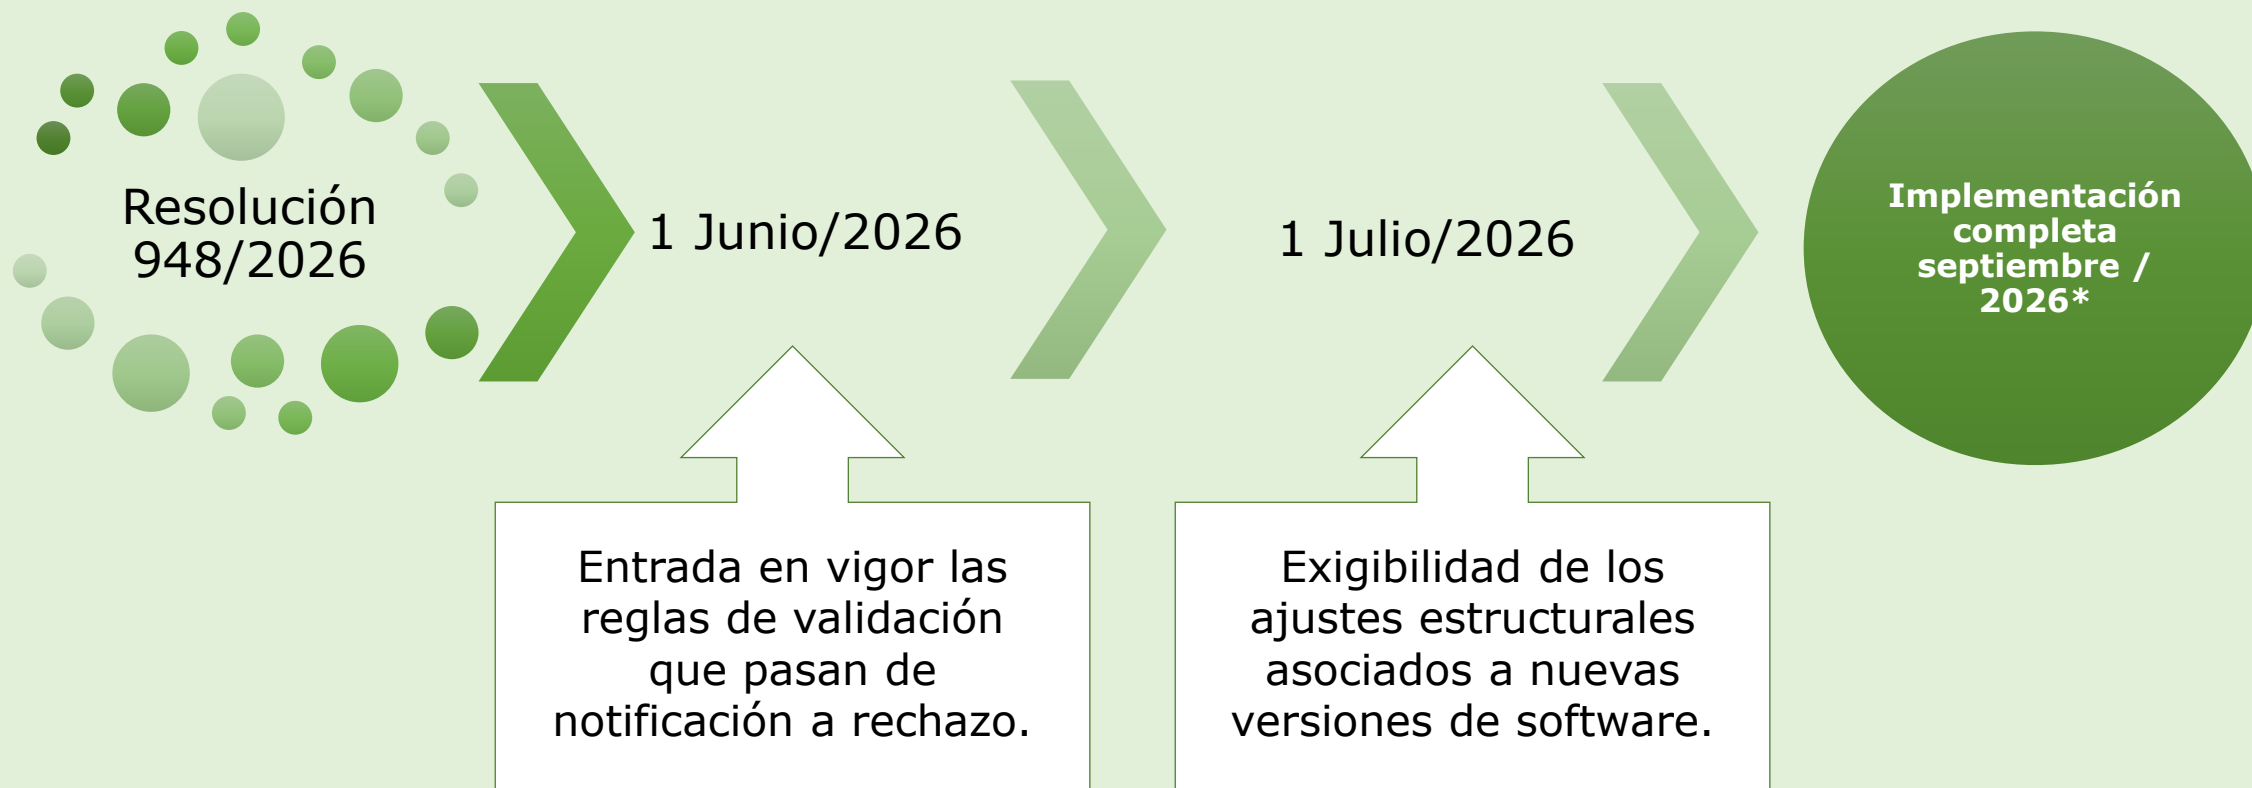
Resolución 948/2026

1 Junio/2026

1 Julio/2026

Implementación completa septiembre / 2026*

Entrada en vigor las reglas de validación que pasan de notificación a rechazo.

Exigibilidad de los ajustes estructurales asociados a nuevas versiones de software.